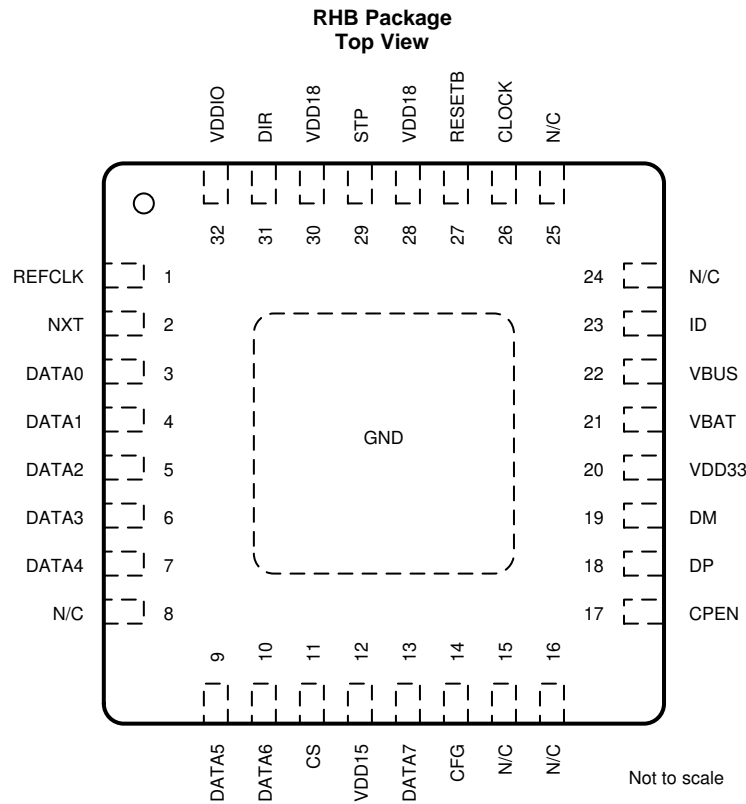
RHB Package
Top View

VDDIO 32
DIR 31
VDD18 30
STP 29
VDD18 28
RESETB 27
CLOCK 26
N/C 25

REFCLK 1
NXT 2
DATA0 3
DATA1 4
DATA2 5
DATA3 6
DATA4 7
N/C 8

24 N/C
23 ID
22 VBUS
21 VBAT
20 VDD33
19 DM
18 DP
17 CPEN

GND

9 DATA5
10 DATA6
11 CS
12 VDD15
13 DATA7
14 CFG
15 N/C
16 N/C

Not to scale